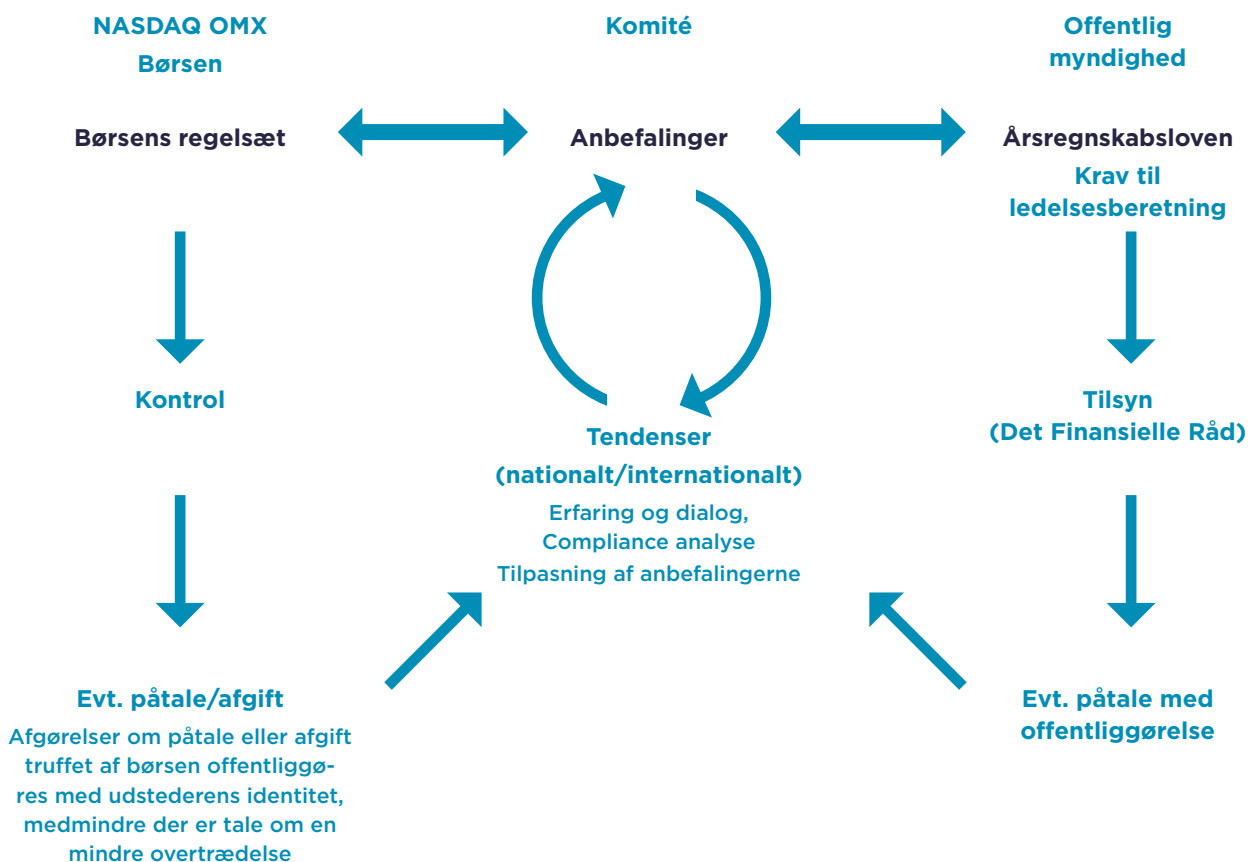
NASDAQ OMX
Børsen

Komité

Offentlig myndighed

Børsens regelsæt

Anbefalinger

Årsregnskabsloven
Krav til ledelsesberetning

Kontrol

Tendenser (nationalt/internationalt)
Erfaring og dialog,
Compliance analyse
Tilpasning af anbefalingerne

Tilsyn (Det Finansielle Råd)

Evt. påtale/afgift
Afgørelser om påtale eller afgift truffet af børsen offentliggøres med udstederens identitet, medmindre der er tale om en mindre overtrædelse

Evt. påtale med offentliggørelse